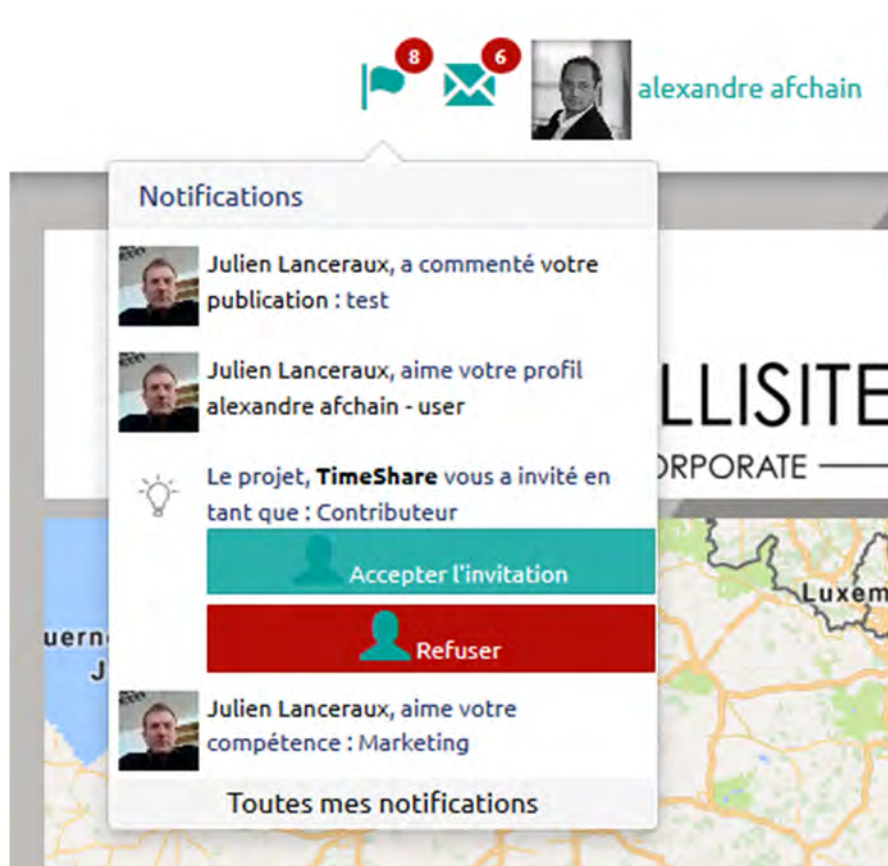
8 6 alexandre afchain

Notifications

Julien Lanceraux, a commenté votre publication : test

Julien Lanceraux, aime votre profil alexandre afchain - user

Le projet, TimeShare vous a invité en tant que : Contributeur

Accepter l'invitation

Refuser

Julien Lanceraux, aime votre compétence : Marketing

Toutes mes notifications

LLISITE
ORPORATE

Luxem
uern
J